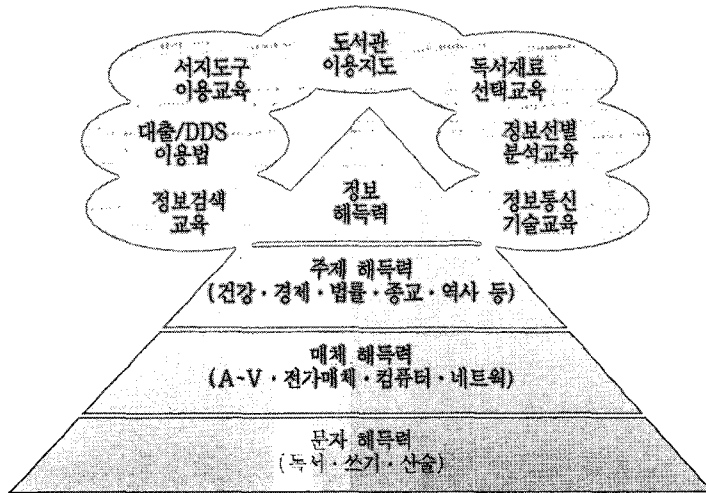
도서관 이용지도

서지도구 이용교육

독서재료 선택교육

대출/DDS 이용법

정보선별 분석교육

정보검색 교육

정보 해득력

정보통신 기술교육

주제 해득력 (건강 · 경제 · 법률 · 종교 · 역사 등)

매체 해득력 (A-V · 전가매체 · 컴퓨터 · 네트웍)

문자 해득력 (독서 · 쓰기 · 산술)